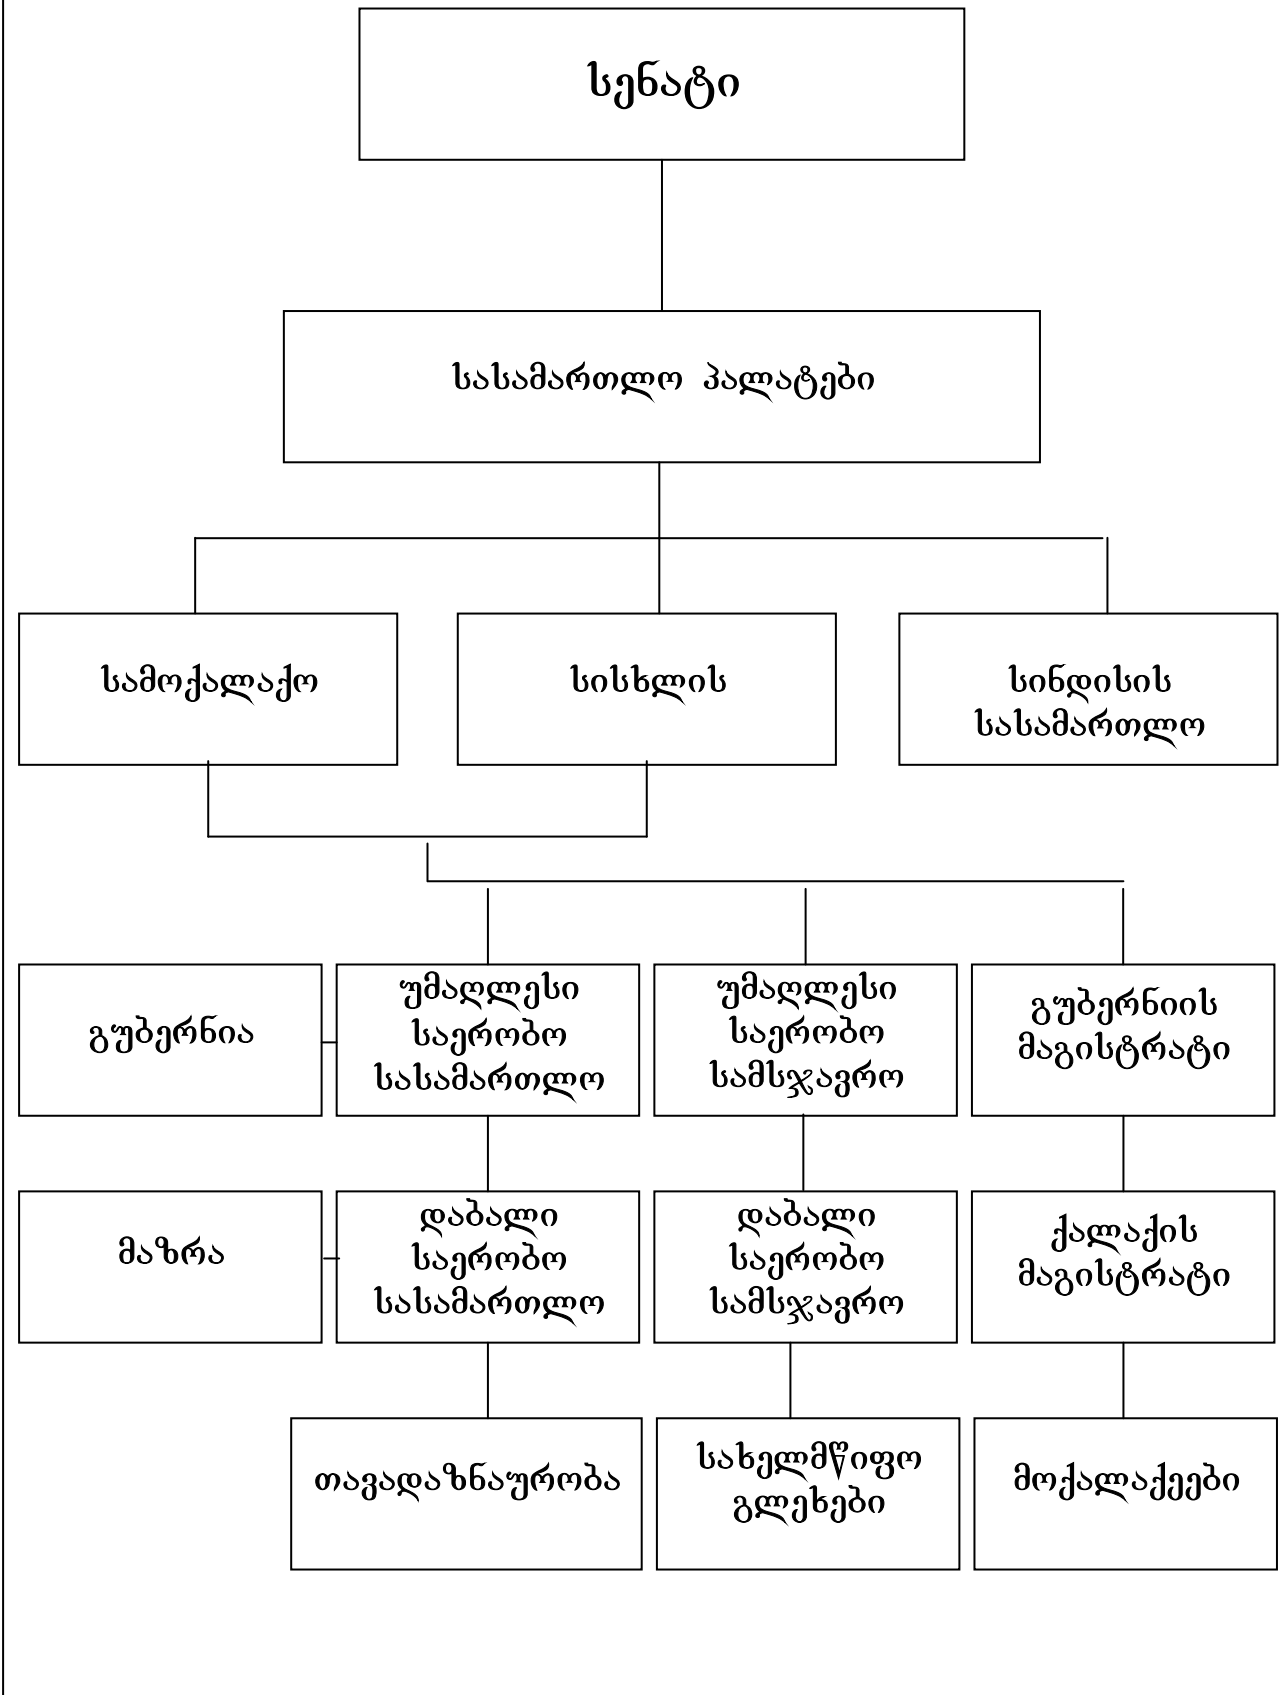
სენატი

სასამართლო პალატები

სამოქალაქო

სისხლის

სინდისის სასამართლო

გუბერნია

უმაღლესი საერობო სასამართლო

უმაღლესი საერობო სამსჯავრო

გუბერნიის მაგისტრატი

მაზრა

დაბალი საერობო სასამართლო

დაბალი საერობო სამსჯავრო

ქალაქის მაგისტრატი

თავადაზნაურობა

სახელმწიფო გლეხები

მოქალაქეები